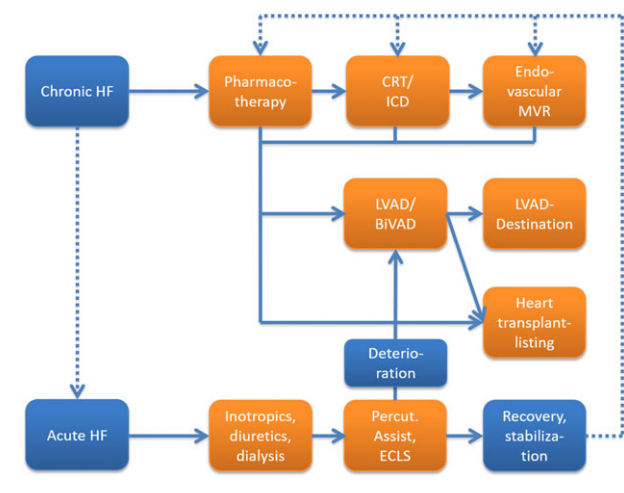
Chronic HF

Pharmacotherapy

CRT/ ICD

Endovascular MVR

LVAD/ BiVAD

LVAD-Destination

Heart transplantlisting

Deterioration

Acute HF

Inotropics, diuretics, dialysis

Percut. Assist, ECLS

Recovery, stabilization